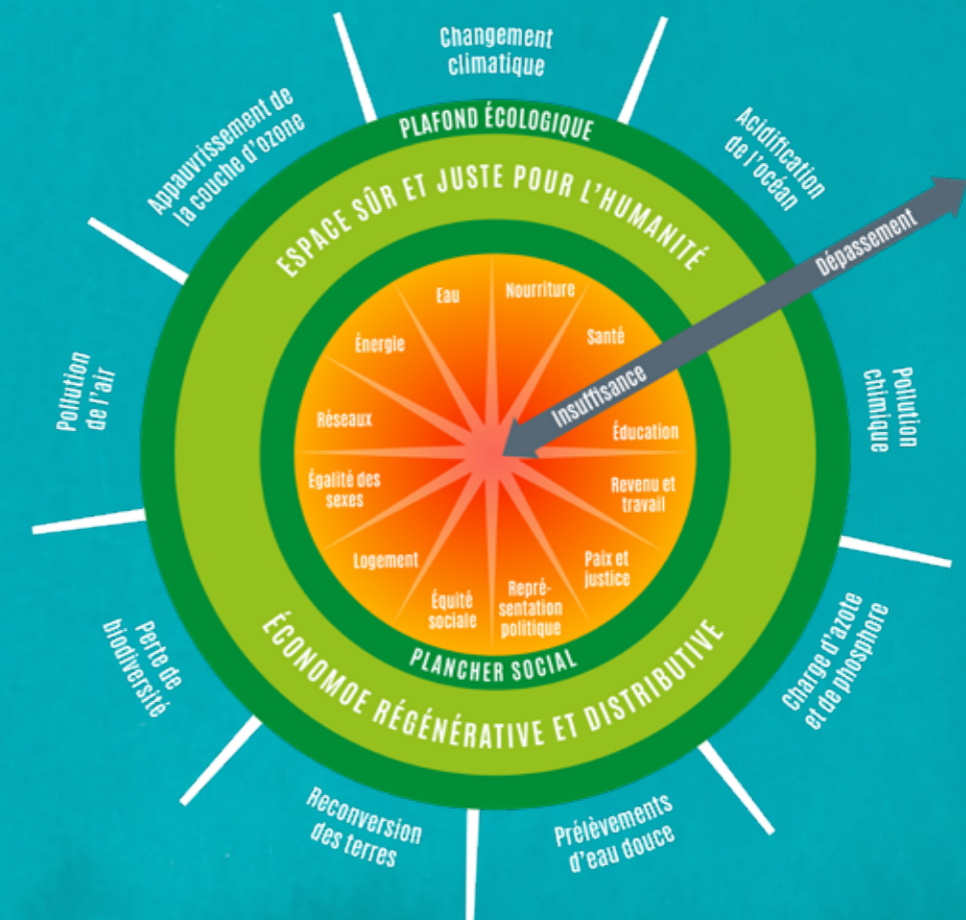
Changement climatique

Acidification de l'océan

Pollution chimique

Charge d'azote et de phosphore

Prélèvements d'eau douce

Reconversion des terres

Perte de biodiversité

Pollution de l'air

Appauvrissement de la couche d'ozone

PLAFOND ÉCOLOGIQUE

ESPACE SÛR ET JUSTE POUR L'HUMANITÉ

Dépassement

Insuffisance

Eau

Nourriture

Santé

Éducation

Revenu et travail

Paix et justice

Représentation politique

Équité sociale

Logement

Égalité des sexes

Réseaux

Énergie

PLANCHER SOCIAL

ÉCONOMOE RÉGÉNÉRATIVE ET DISTRIBUTIVE